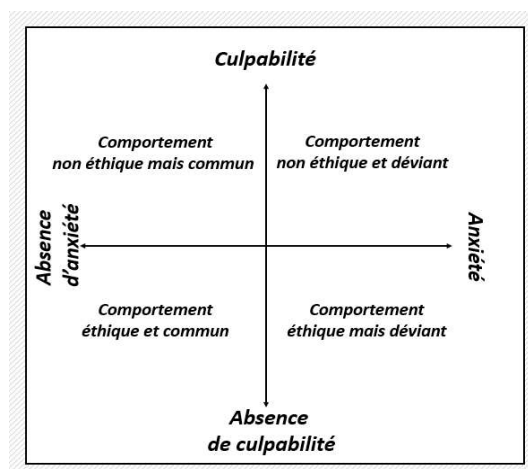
Culpabilité

Comportement non éthique mais commun

Comportement non éthique et déviant

Absence d'anxiété

Anxiété

Comportement éthique et commun

Comportement éthique mais déviant

Absence de culpabilité